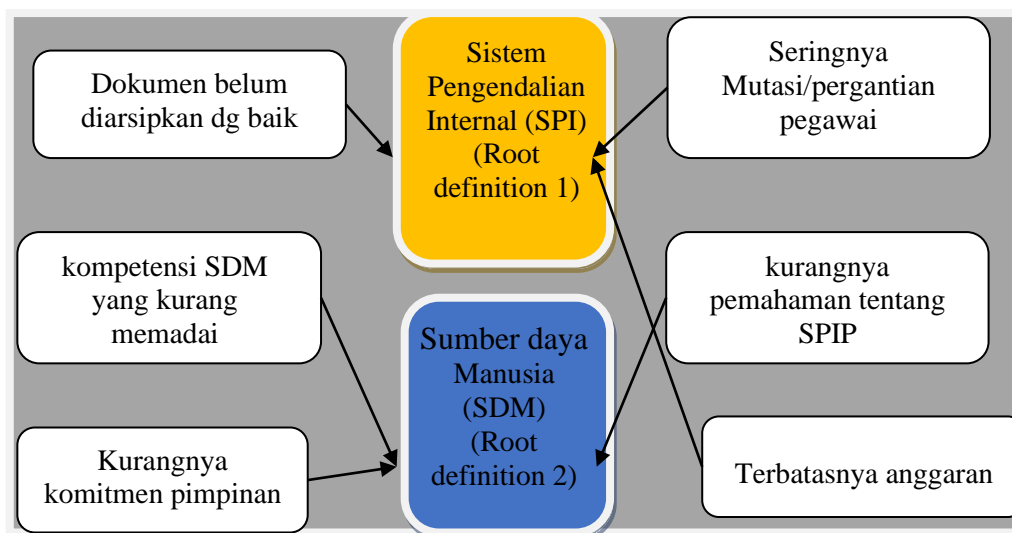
Dokumen belum diarsipkan dg baik

Sistem Pengendalian Internal (SPI) (Root definition 1)

Seringnya Mutasi/pergantian pegawai

kompetensi SDM yang kurang memadai

Sumber daya Manusia (SDM) (Root definition 2)

kurangnya pemahaman tentang SPIP

Kurangnya komitmen pimpinan

Terbatasnya anggaran